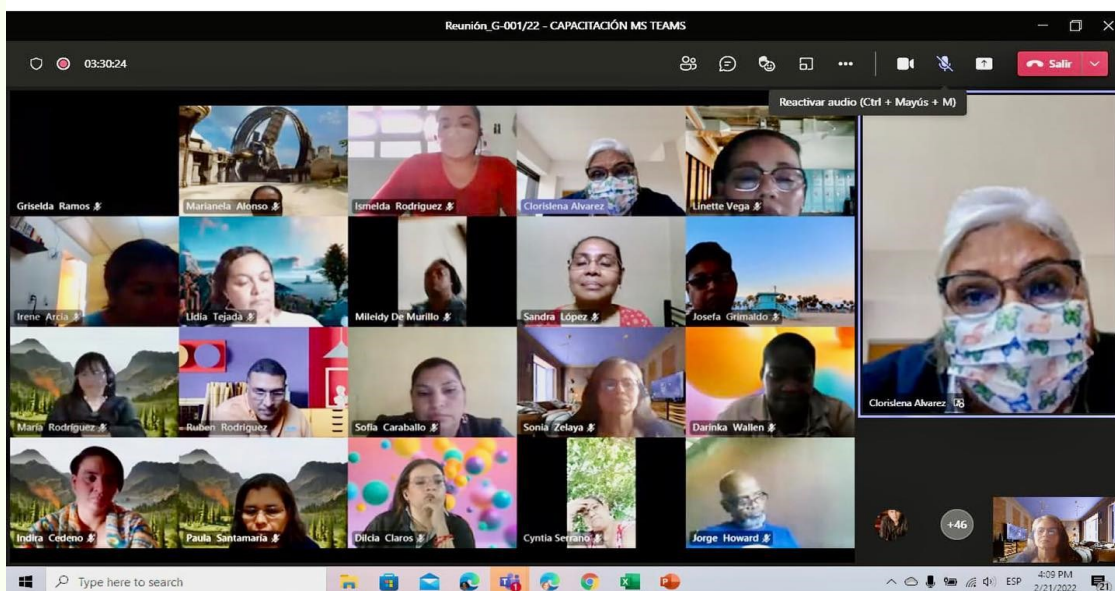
Reunión_G-001/22 - CAPACITACIÓN MS TEAMS

03:30:24

Salir

Reactivar audio (Ctrl + Mayús + M)

Griselda Ramos

Marianela Alonso

Ismelda Rodriguez

Clorislena Alvarez

Linette Vega

Irene Arcia

Lidia Tejada

Mileidy De Murillo

Sandra López

Josefa Grimaldo

María Rodríguez

Ruben Rodriguez

Sofia Caraballo

Sonia Zelaya

Darinka Wallen

Indira Cedeno

Paula Santamaria

Dilcia Claros

Cyntia Serrano

Jorge Howard

Clorislena Alvarez

+46

Type here to search

ESP 4:09 PM 2/21/2022